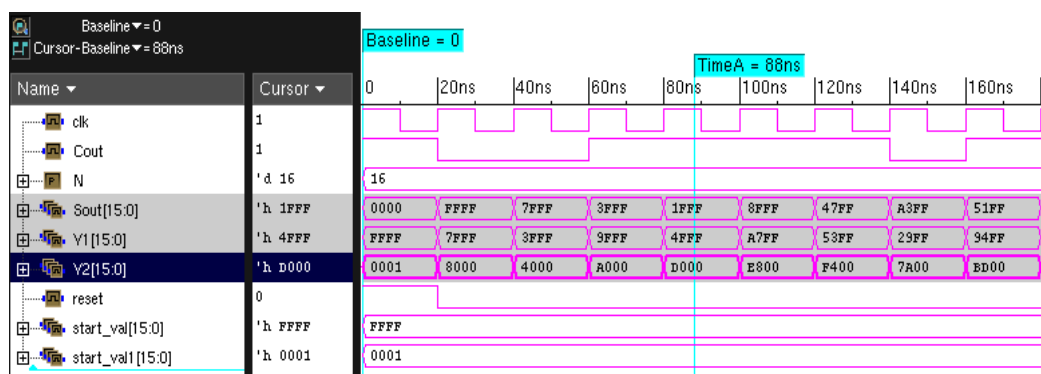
Baseline ▾ = 0
Cursor-Baseline ▾ = 88ns

Baseline = 0

TimeA = 88ns

| Name ▾ | Cursor ▾ |
|---|---|
| clk | 1 |
| Cout | 1 |
| N | 'd 16 |
| Sout[15:0] | 'h 1FFF |
| Y1[15:0] | 'h 4FFF |
| Y2[15:0] | 'h D000 |
| reset | 0 |
| start_val[15:0] | 'h FFFF |
| start_val1[15:0] | 'h 0001 |

0 20ns 40ns 60ns 80ns 100ns 120ns 140ns 160ns

16

0000 FFFF 7FFF 3FFF 1FFF 8FFF 47FF A3FF 51FF

FFFF 7FFF 3FFF 9FFF 4FFF A7FF 53FF 29FF 94FF

0001 8000 4000 A000 D000 E800 F400 7A00 BD00

FFFF

0001